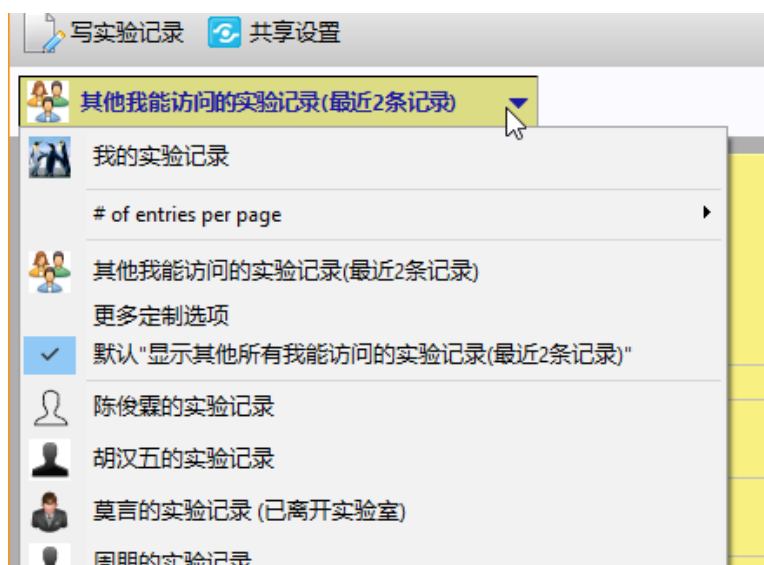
写实验记录 共享设置

其他我能访问的实验记录(最近2条记录)

我的实验记录

# of entries per page

其他我能访问的实验记录(最近2条记录)

更多定制选项

默认"显示其他所有我能访问的实验记录(最近2条记录)"

陈俊霖的实验记录

胡汉五的实验记录

莫言的实验记录 (已离开实验室)

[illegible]的实验记录